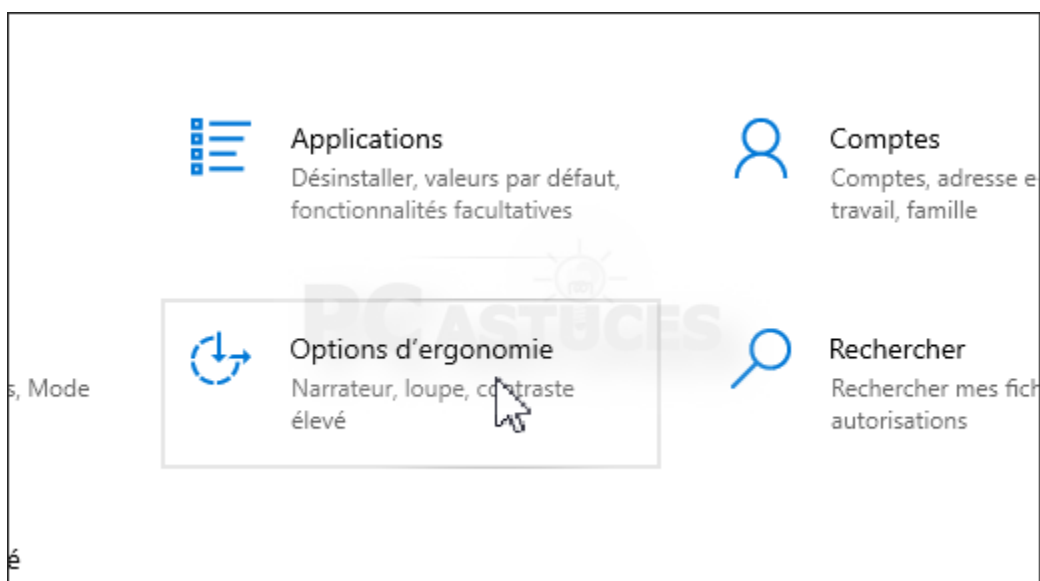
Applications
Désinstaller, valeurs par défaut, fonctionnalités facultatives

Comptes
Comptes, adresse e
travail, famille

s, Mode

Options d’ergonomie
Narrateur, loupe, contraste élevé

Rechercher
Rechercher mes fich
autorisations

PC ASTUCES

é